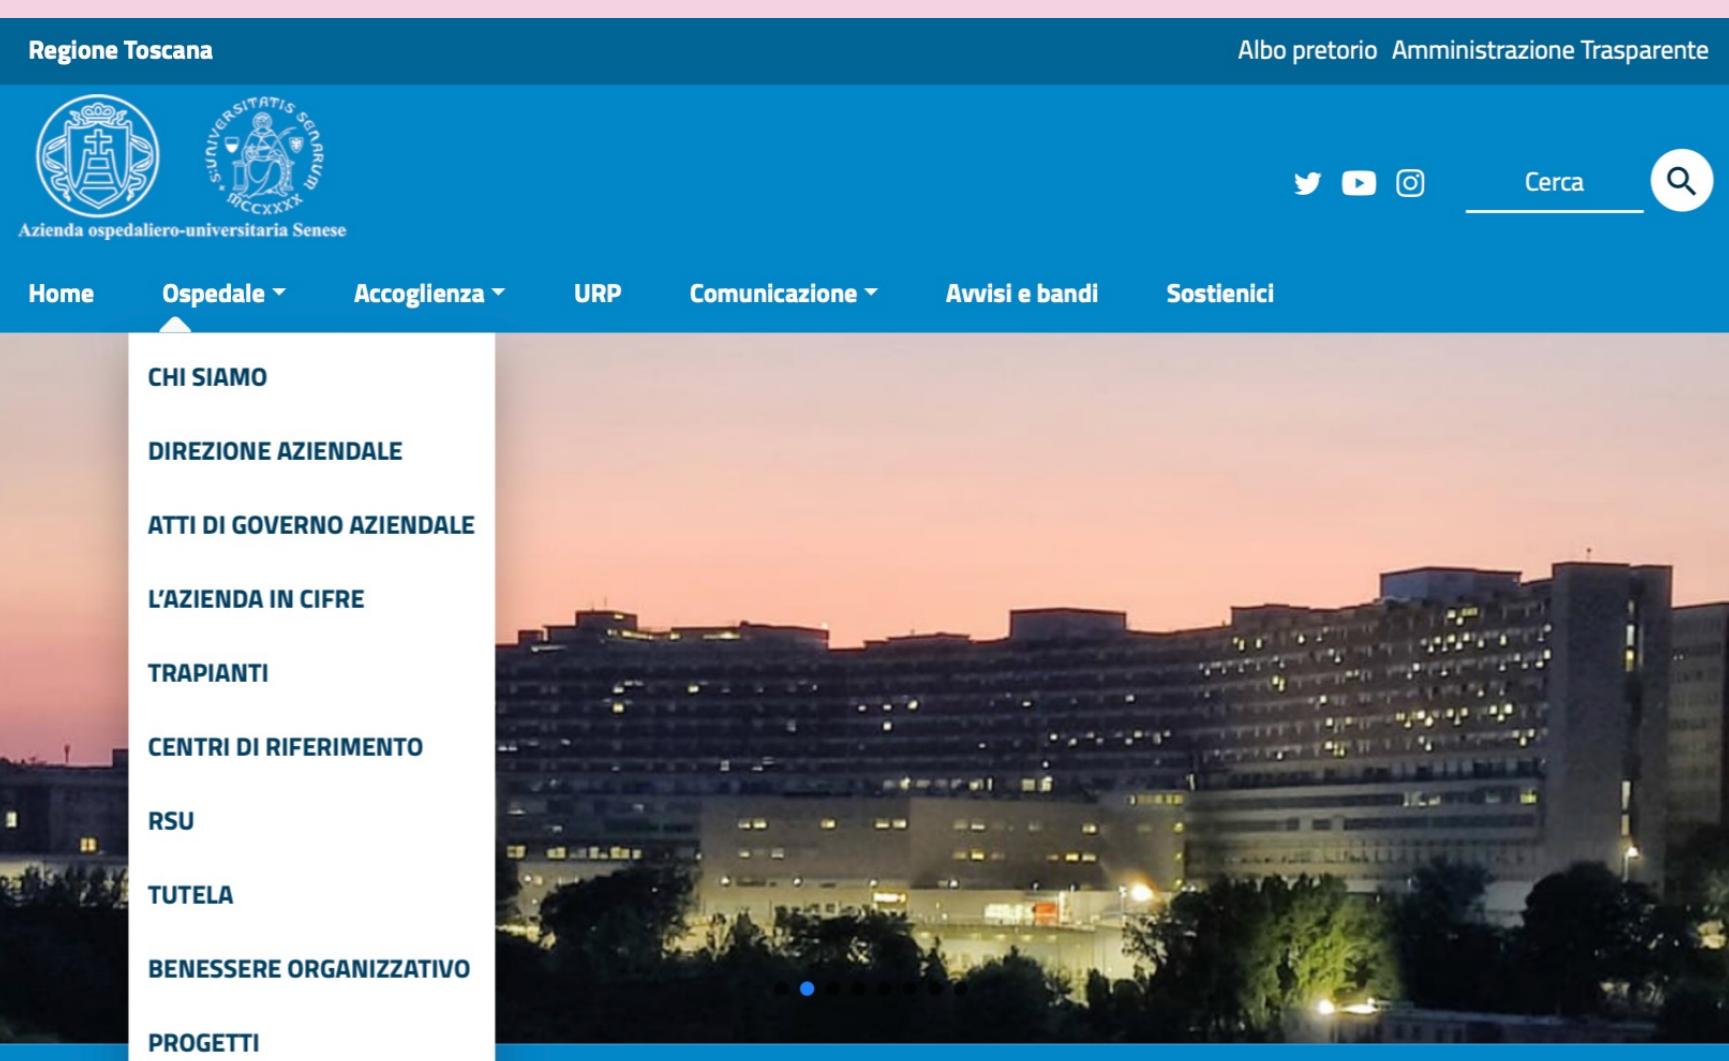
Regione Toscana

Albo pretorio Amministrazione Trasparente

UNIVERSITATIS SENARUM MCCXXXX

Azienda ospedaliero-universitaria Senese

Cerca

Home Ospedale Accoglienza URP Comunicazione Avvisi e bandi Sostienici

CHI SIAMO

DIREZIONE AZIENDALE

ATTI DI GOVERNO AZIENDALE

L'AZIENDA IN CIFRE

TRAPIANTI

CENTRI DI RIFERIMENTO

RSU

TUTELA

BENESSERE ORGANIZZATIVO

PROGETTI